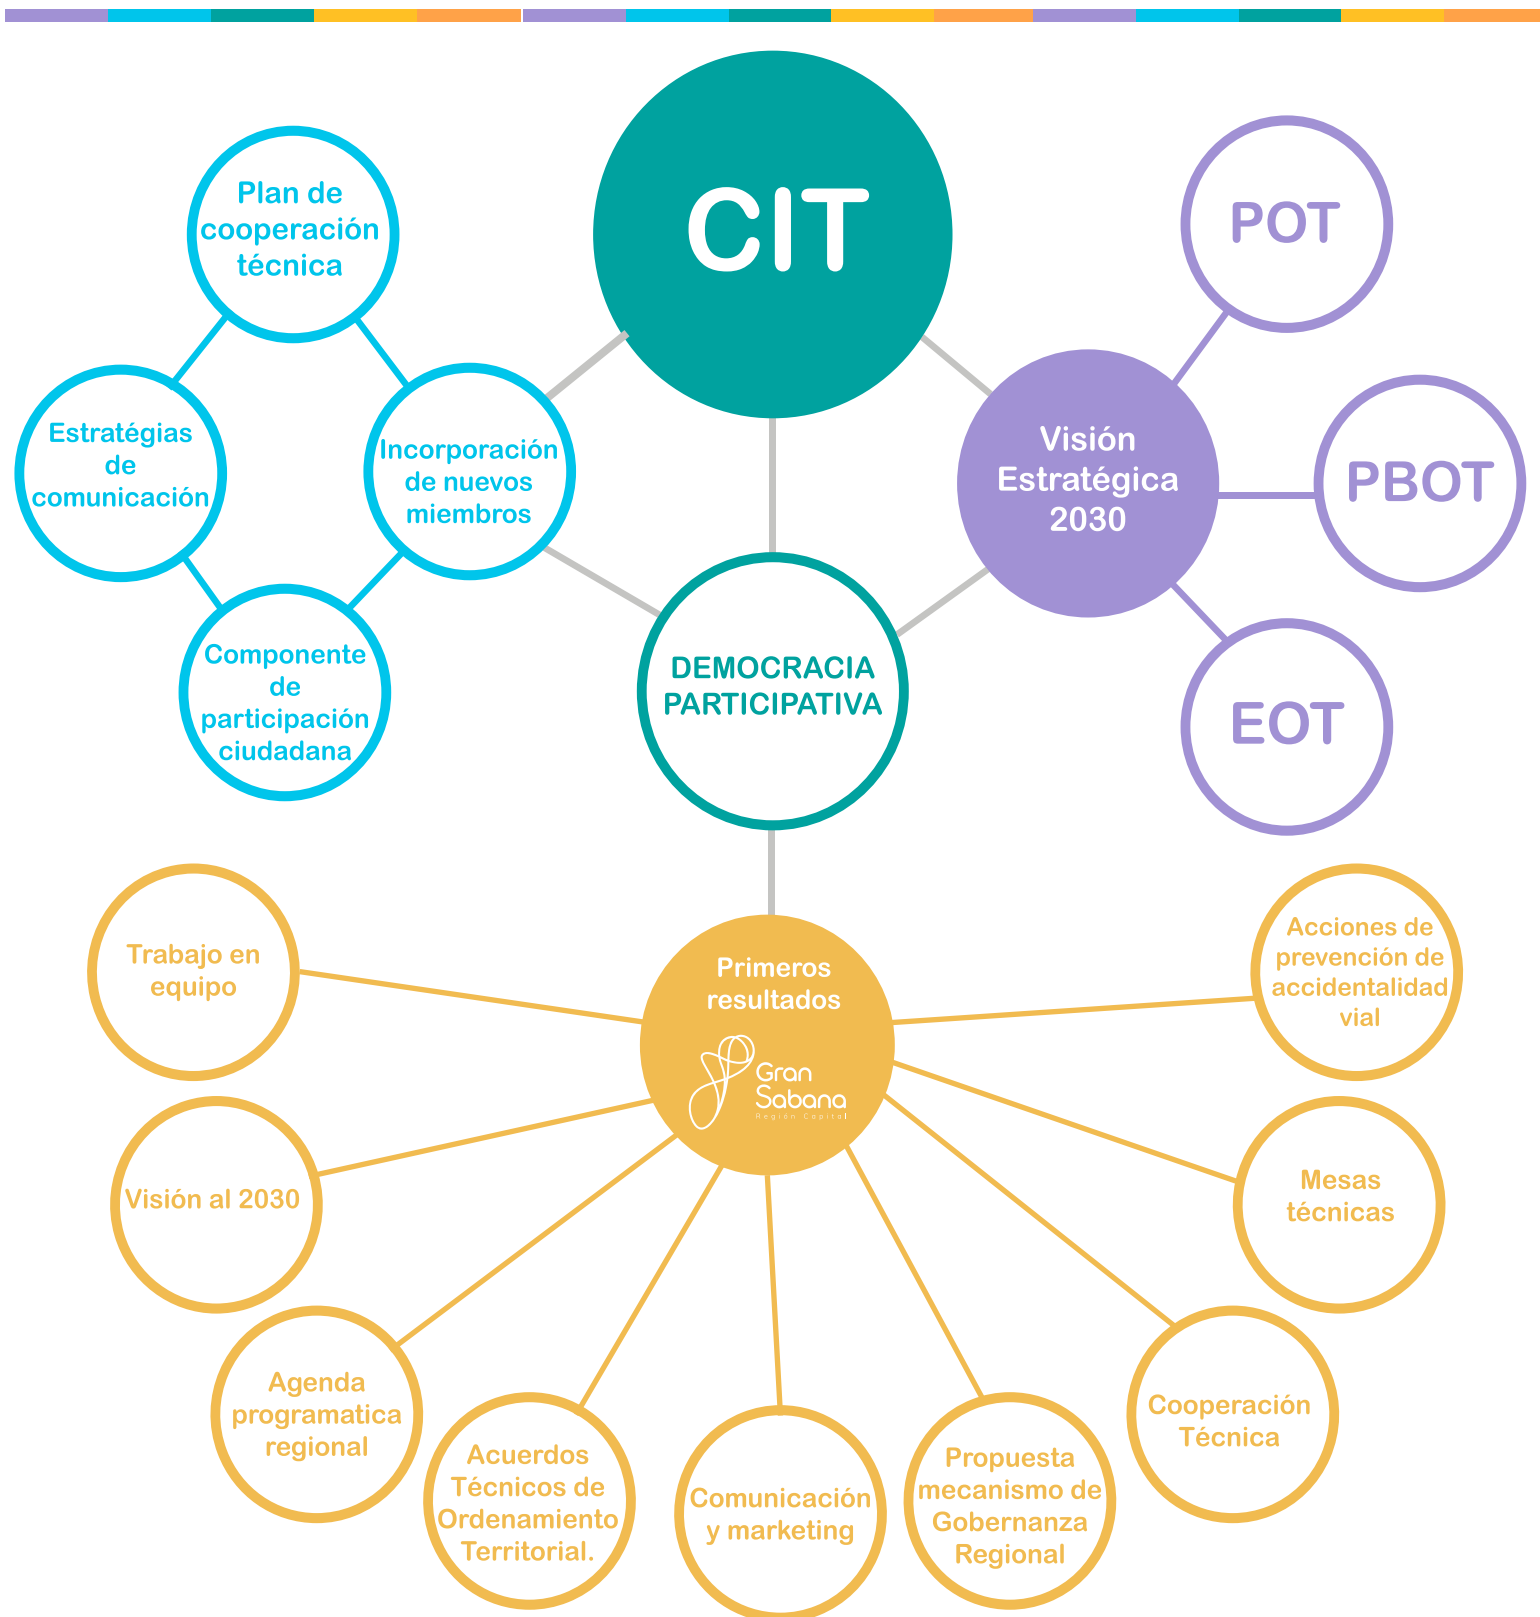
CIT

Plan de cooperación técnica

Estratégias de comunicación

Incorporación de nuevos miembros

Componente de participación ciudadana

POT

Visión Estratégica 2030

PBOT

EOT

DEMOCRACIA PARTICIPATIVA

Primeros resultados

Gran Sabana
Región Capital

Trabajo en equipo

Visión al 2030

Agenda programatica regional

Acuerdos Técnicos de Ordenamiento Territorial.

Comunicación y marketing

Propuesta mecanismo de Gobernanza Regional

Cooperación Técnica

Mesas técnicas

Acciones de prevención de accidentalidad vial